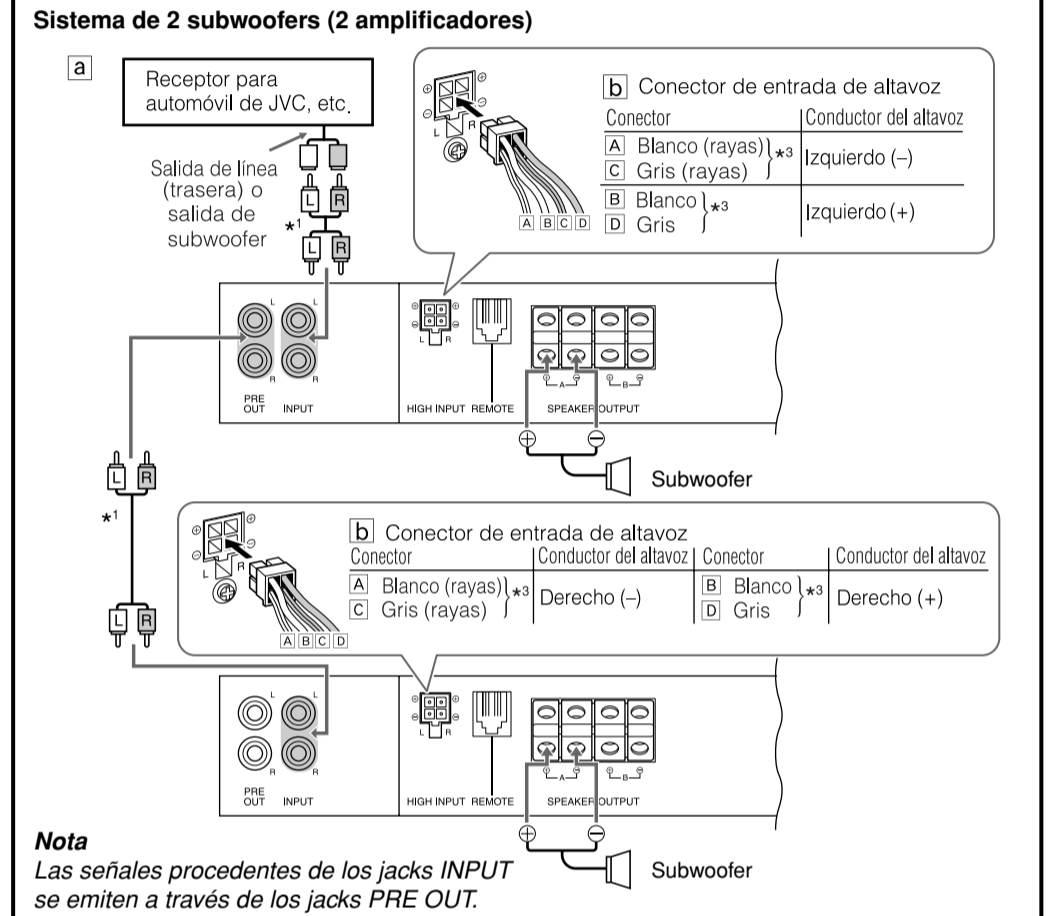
**Sistema de 2 subwoofers (2 amplificadores)**

a

Receptor para automóvil de JVC, etc.

Salida de línea (trasera) o salida de subwoofer

$*^1$

L R

L R

b Conector de entrada de altavoz

| Conector | Conductor del altavoz |
|---|---|
| A Blanco (rayas) C Gris (rayas) $*^3$ | Izquierdo (–) |
| B Blanco D Gris $*^3$ | Izquierdo (+) |

A B C D

L R

L R

PRE OUT INPUT

HIGH INPUT REMOTE

SPEAKER OUTPUT

A B

Subwoofer

L R

$*^1$

L R

b Conector de entrada de altavoz

| Conector | Conductor del altavoz | Conector | Conductor del altavoz |
|---|---|---|---|
| A Blanco (rayas) C Gris (rayas) $*^3$ | Derecho (–) | B Blanco D Gris $*^3$ | Derecho (+) |

A B C D

L R

L R

PRE OUT INPUT

HIGH INPUT REMOTE

SPEAKER OUTPUT

A B

***Nota***

*Las señales procedentes de los jacks INPUT se emiten a través de los jacks PRE OUT.*

Subwoofer